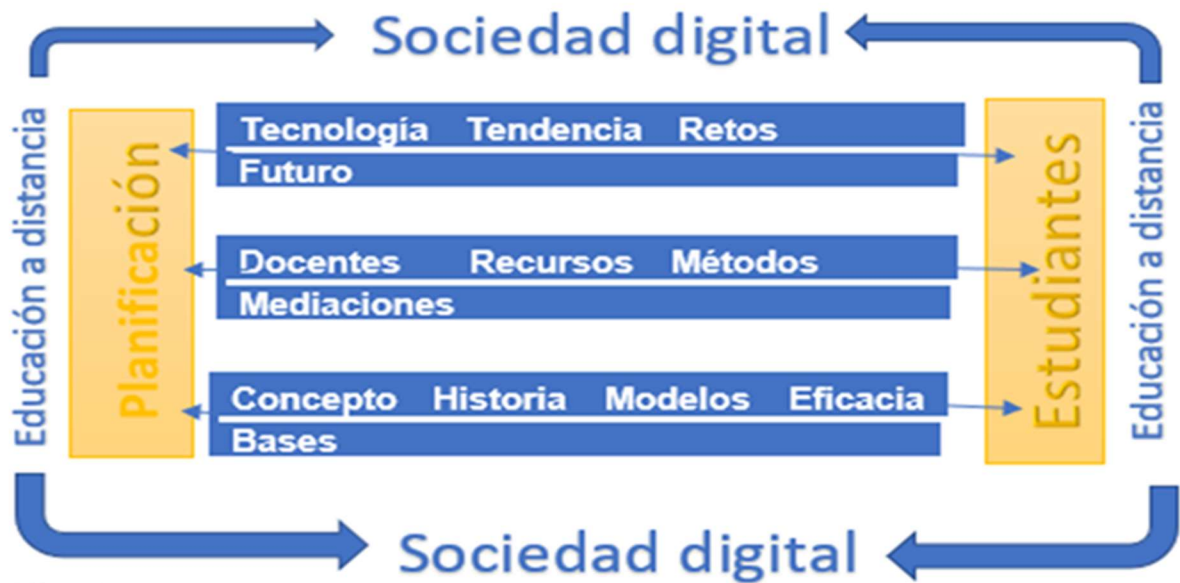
Sociedad digital

Educación a distancia

Planificación

Tecnología Tendencia Retos
Futuro

Docentes Recursos Métodos
Mediaciones

Concepto Historia Modelos Eficacia
Bases

Estudiantes

Educación a distancia

Sociedad digital